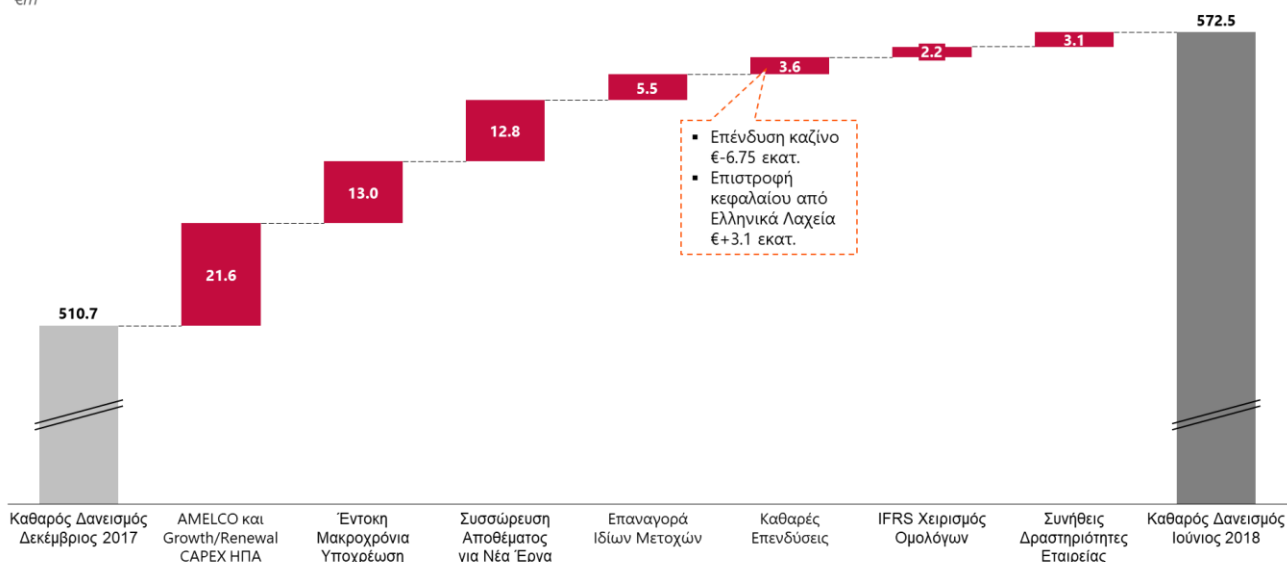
€m

572.5

3.1

2.2

3.6

5.5

12.8

13.0

21.6

510.7

▪ Επένδυση καζίνο €-6.75 εκατ.
▪ Επιστροφή κεφαλαίου από Ελληνικά Λαχεία €+3.1 εκατ.

Καθαρός Δανεισμός Δεκέμβριος 2017

AMELCO και Growth/Renewal CAPEX ΗΠΑ

Έντοκη Μακροχρόνια Υποχρέωση

Συσσώρευση Αποθέματος για Νέα Έργα

Επαναγορά Ιδίων Μετοχών

Καθαρές Επενδύσεις

IFRS Χειρισμός Ομολόγων

Συνήθεις Δραστηριότητες Εταιρείας

Καθαρός Δανεισμός Ιούνιος 2018